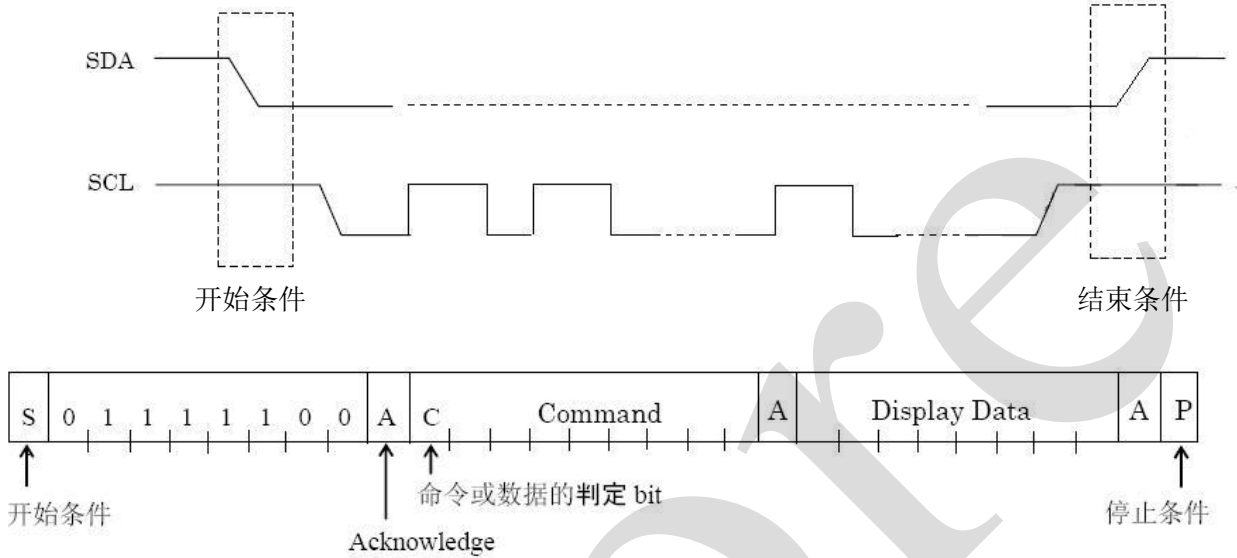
SDA

SCL

开始条件

结束条件

| S | 0 | 1 | 1 | 1 | 1 | 1 | 0 | 0 | A | C | Command | A | Display Data | A | P |
|---|---|---|---|---|---|---|---|---|---|---|---|---|---|---|---|

开始条件

Acknowledge

命令或数据的判定 bit

停止条件